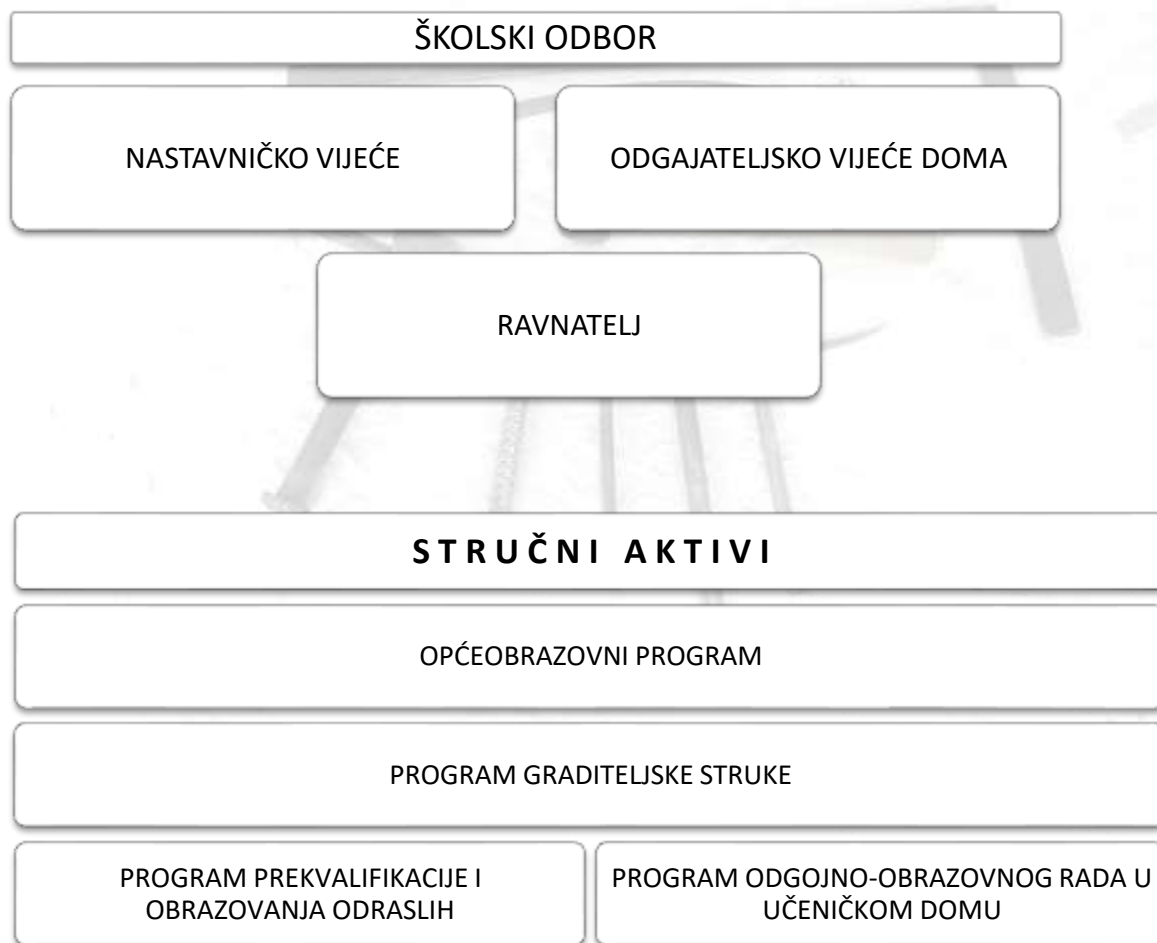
ŠKOLSKI ODBOR

NASTAVNIČKO VIJEĆE

ODGAJATELJSKO VIJEĆE DOMA

RAVNATELJ

S T R U Č N I   A K T I V I

OPĆEOBRAZOVNI PROGRAM

PROGRAM GRADITELJSKE STRUKE

PROGRAM PREKVALIFIKACIJE I OBRAZOVANJA ODRASLIH

PROGRAM ODGOJNO-OBRAZOVNOG RADA U UČENIČKOM DOMU